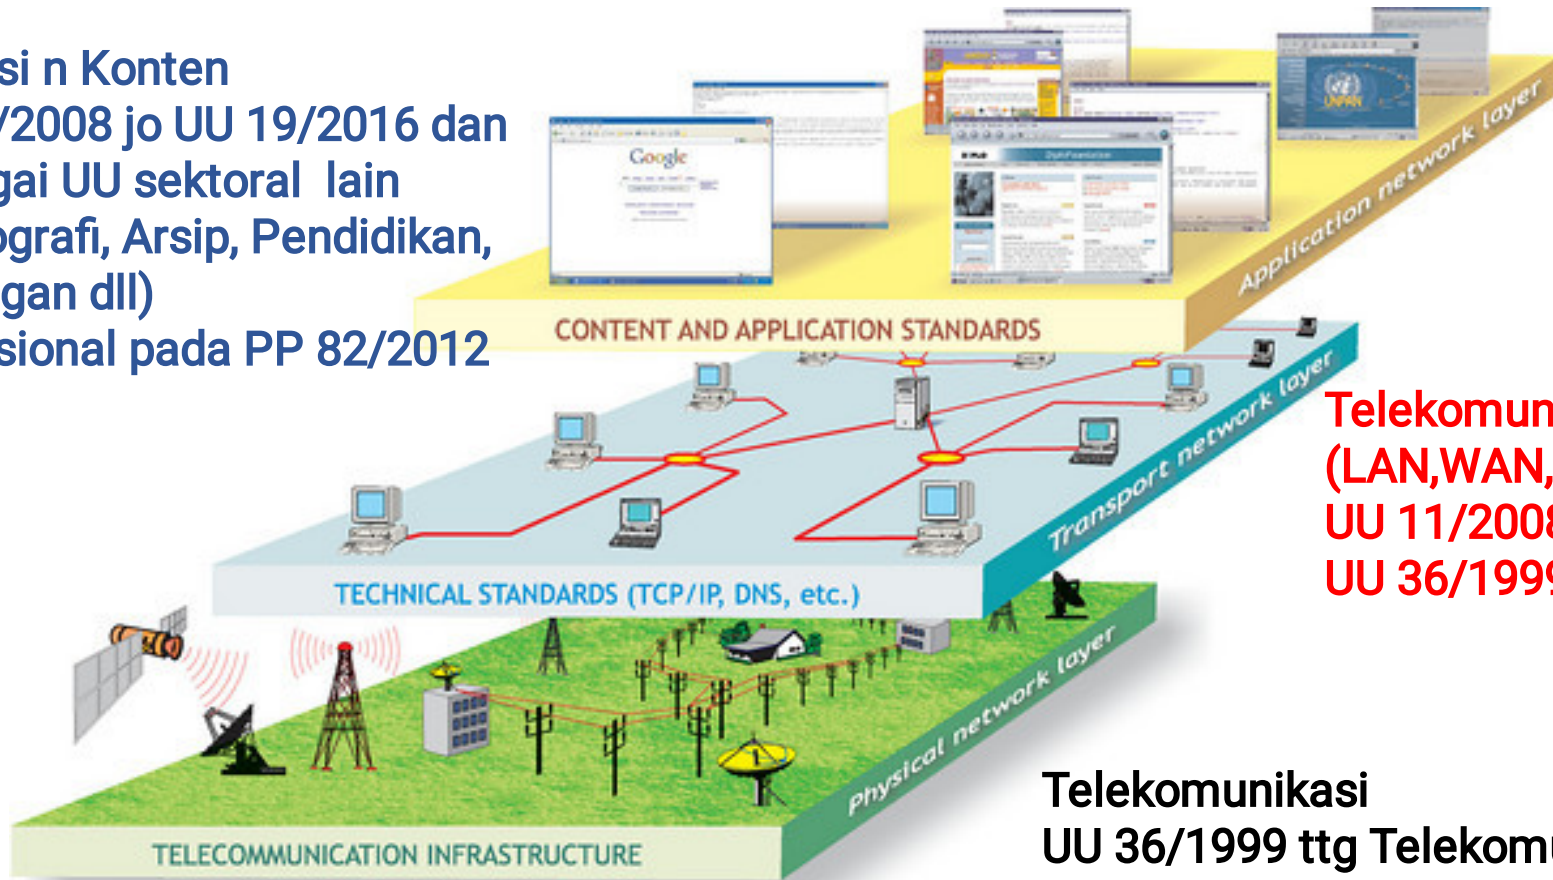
si n Konten
/2008 jo UU 19/2016 dan
gai UU sektoral lain
ografi, Arsip, Pendidikan,
gan dll)
sional pada PP 82/2012

Google

UNPAN

Application network layer

CONTENT AND APPLICATION STANDARDS

Transport network layer

Telekomun
(LAN,WAN,
UU 11/2008
UU 36/1999

TECHNICAL STANDARDS (TCP/IP, DNS, etc.)

Physical network layer

TELECOMMUNICATION INFRASTRUCTURE

Telekomunikasi
UU 36/1999 ttg Telekom